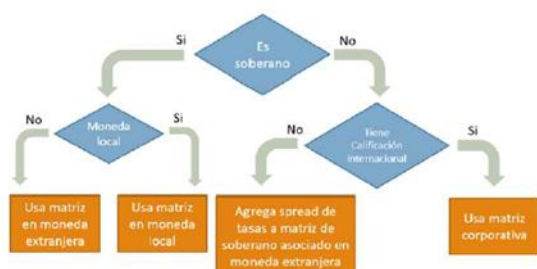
Es soberano

Si

No

Moneda local

No

Si

Tiene Calificación internacional

No

Si

Usa matriz en moneda extranjera

Usa matriz en moneda local

Agrega spread de tasas a matriz de soberano asociado en moneda extranjera

Usa matriz corporativa